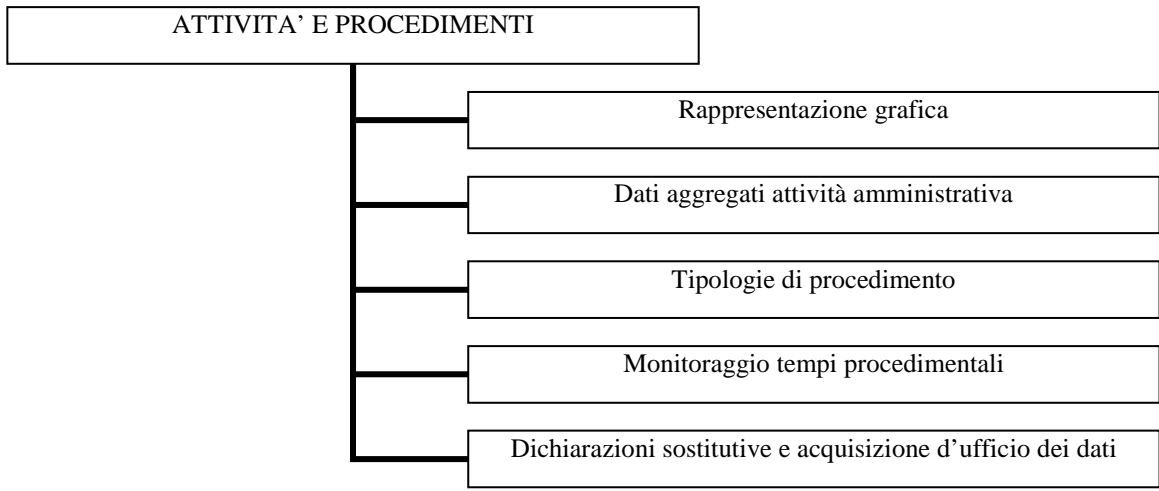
ATTIVITA' E PROCEDIMENTI

Rappresentazione grafica

Dati aggregati attività amministrativa

Tipologie di procedimento

Monitoraggio tempi procedimentali

Dichiarazioni sostitutive e acquisizione d'ufficio dei dati